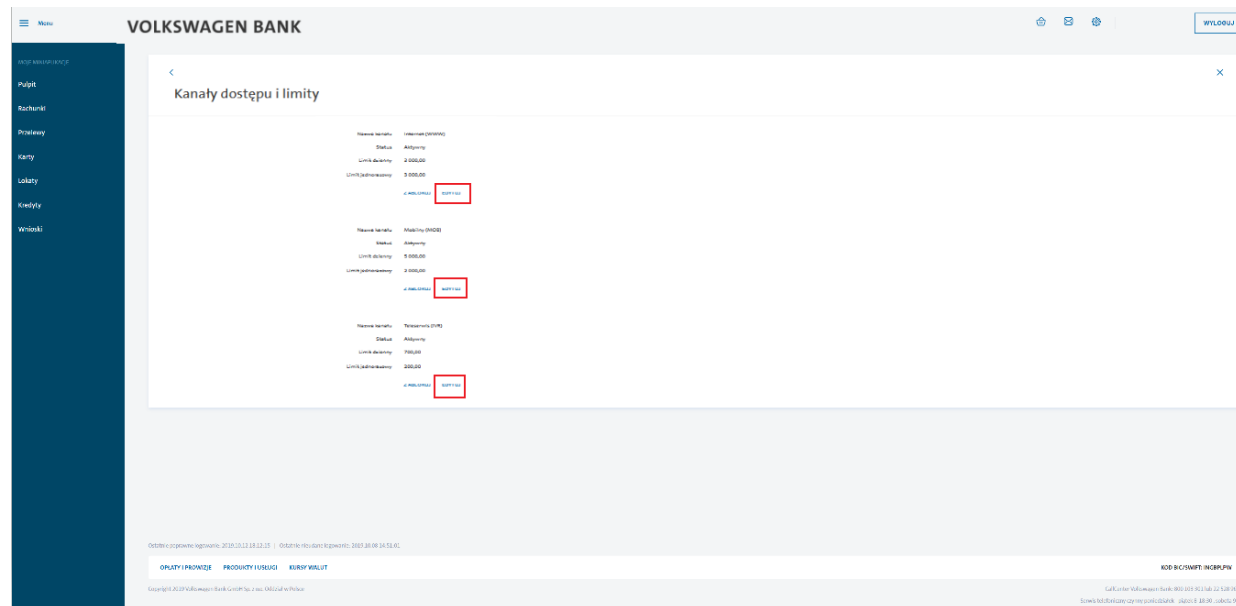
Menu

VOLKSWAGEN BANK

WYLOGUJ

MOJE MANAGERKIE

Pulpit

Rachunki

Przelewy

Karty

Lokaty

Kredyty

Wnioski

<

×

Kanały dostępu i limity

Nazwa kanału Internet (WWW)
Status Aktywny
Limit dzienny 2 000,00
Limit jednorazowy 2 000,00

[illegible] EDYTUJ

Nazwa kanału Mobilny (MOB)
Status Aktywny
Limit dzienny 5 000,00
Limit jednorazowy 2 000,00

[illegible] EDYTUJ

Nazwa kanału Teleserwis (IVR)
Status Aktywny
Limit dzienny 700,00
Limit jednorazowy 200,00

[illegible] EDYTUJ

Ostatnie poprawne logowanie: 2019.10.13 18:13:15 | Ostatnie nieudane logowanie: 2019.10.08 14:51:01

OPŁATY I PROWIZJE PRODUKTY I USŁUGI KURSY WALUT

KOD BIC/SWIFT: INGBPLPW

Copyright 2019 Volkswagen Bank GmbH Sp. z o.o. Oddział w Polsce

Call center Volkswagen Bank: 800 105 811 lub 22 528 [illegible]
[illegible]